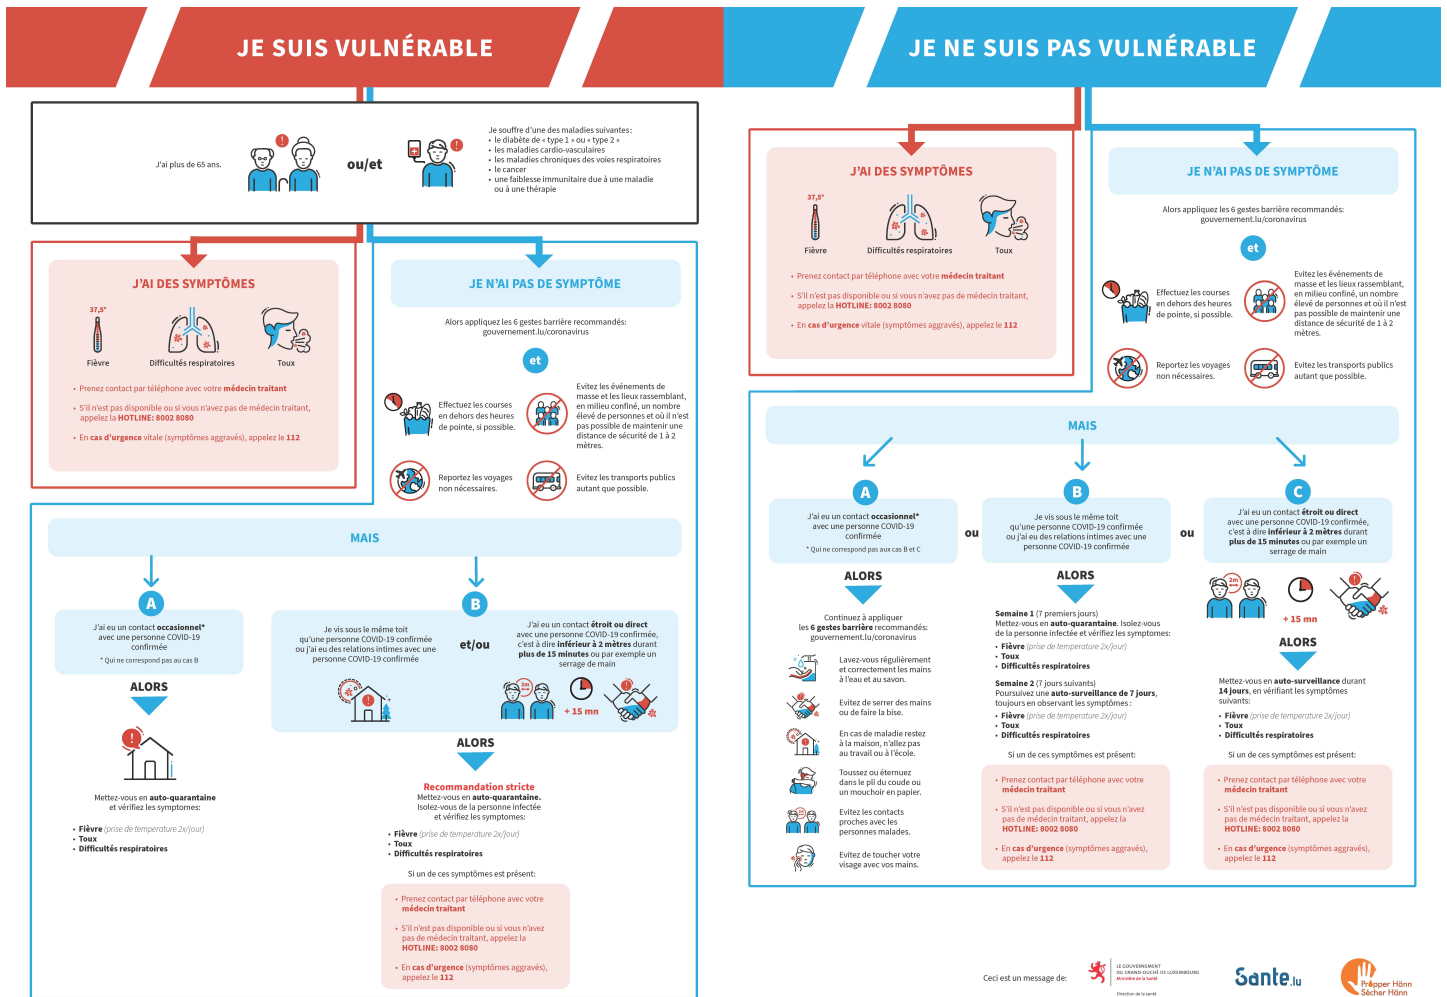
JE SUIS VULNÉRABLE

J'ai plus de 65 ans.

ou/et

Je souffre d'une des maladies suivantes :
• le diabète de « type 1 » ou « type 2 »
• les maladies cardio-vasculaires
• les maladies chroniques des voies respiratoires
• le cancer
• une faiblesse immunitaire due à une maladie ou à une thérapie

J'AI DES SYMPTÔMES

37,5°
Fièvre
Difficultés respiratoires
Toux

• Prenez contact par téléphone avec votre médecin traitant
• S'il n'est pas disponible ou si vous n'avez pas de médecin traitant, appelez la HOTLINE: 8002 8080
• En cas d'urgence vitale (symptômes aggravés), appelez le 112

JE N'AI PAS DE SYMPTÔME

Alors appliquez les 6 gestes barrière recommandés: gouvernement.lu/coronavirus

et

Effectuez les courses en dehors des heures de pointe, si possible.

Evitez les événements de masse et les lieux rassemblant, en milieu confiné, un nombre élevé de personnes et où il n'est pas possible de maintenir une distance de sécurité de 1 à 2 mètres.

Reportez les voyages non nécessaires.

Evitez les transports publics autant que possible.

MAIS

A
J'ai eu un contact occasionnel* avec une personne COVID-19 confirmée
* Qui ne correspond pas au cas B

ALORS

Mettez-vous en auto-quarantaine et vérifiez les symptômes:
• Fièvre (prise de temperature 2x/jour)
• Toux
• Difficultés respiratoires

B
Je vis sous le même toit qu'une personne COVID-19 confirmée ou j'ai eu des relations intimes avec une personne COVID-19 confirmée

et/ou

J'ai eu un contact étroit ou direct avec une personne COVID-19 confirmée, c'est à dire inférieur à 2 mètres durant plus de 15 minutes ou par exemple un serrage de main

2m
+ 15 mn

ALORS

Recommandation stricte
Mettez-vous en auto-quarantaine.
Isolez-vous de la personne infectée et vérifiez les symptômes:
• Fièvre (prise de temperature 2x/jour)
• Toux
• Difficultés respiratoires

Si un de ces symptômes est présent:

• Prenez contact par téléphone avec votre médecin traitant
• S'il n'est pas disponible ou si vous n'avez pas de médecin traitant, appelez la HOTLINE: 8002 8080
• En cas d'urgence (symptômes aggravés), appelez le 112

JE NE SUIS PAS VULNÉRABLE

J'AI DES SYMPTÔMES

37,5°
Fièvre
Difficultés respiratoires
Toux

• Prenez contact par téléphone avec votre médecin traitant
• S'il n'est pas disponible ou si vous n'avez pas de médecin traitant, appelez la HOTLINE: 8002 8080
• En cas d'urgence vitale (symptômes aggravés), appelez le 112

JE N'AI PAS DE SYMPTÔME

Alors appliquez les 6 gestes barrière recommandés: gouvernement.lu/coronavirus

et

Effectuez les courses en dehors des heures de pointe, si possible.

Evitez les événements de masse et les lieux rassemblant, en milieu confiné, un nombre élevé de personnes et où il n'est pas possible de maintenir une distance de sécurité de 1 à 2 mètres.

Reportez les voyages non nécessaires.

Evitez les transports publics autant que possible.

MAIS

A
J'ai eu un contact occasionnel* avec une personne COVID-19 confirmée
* Qui ne correspond pas aux cas B et C

ou

B
Je vis sous le même toit qu'une personne COVID-19 confirmée ou j'ai eu des relations intimes avec une personne COVID-19 confirmée

ou

C
J'ai eu un contact étroit ou direct avec une personne COVID-19 confirmée, c'est à dire inférieur à 2 mètres durant plus de 15 minutes ou par exemple un serrage de main

ALORS

Continuez à appliquer les 6 gestes barrière recommandés: gouvernement.lu/coronavirus

Lavez-vous régulièrement et correctement les mains à l'eau et au savon.

Evitez de serrer des mains ou de faire la bise.

En cas de maladie restez à la maison, n'allez pas au travail ou à l'école.

Toussez ou éternuez dans le pli du coude ou un mouchoir en papier.

Evitez les contacts proches avec les personnes malades.

Evitez de toucher votre visage avec vos mains.

ALORS

Semaine 1 (7 premiers jours)
Mettez-vous en auto-quarantaine. Isolez-vous de la personne infectée et vérifiez les symptômes:
• Fièvre (prise de temperature 2x/jour)
• Toux
• Difficultés respiratoires

Semaine 2 (7 jours suivants)
Poursuivez une auto-surveillance de 7 jours, toujours en observant les symptômes :
• Fièvre (prise de temperature 2x/jour)
• Toux
• Difficultés respiratoires

Si un de ces symptômes est présent:

• Prenez contact par téléphone avec votre médecin traitant
• S'il n'est pas disponible ou si vous n'avez pas de médecin traitant, appelez la HOTLINE: 8002 8080
• En cas d'urgence (symptômes aggravés), appelez le 112

2m
+ 15 mn

ALORS

Mettez-vous en auto-surveillance durant 14 jours, en vérifiant les symptômes suivants:
• Fièvre (prise de temperature 2x/jour)
• Toux
• Difficultés respiratoires

Si un de ces symptômes est présent:

• Prenez contact par téléphone avec votre médecin traitant
• S'il n'est pas disponible ou si vous n'avez pas de médecin traitant, appelez la HOTLINE: 8002 8080
• En cas d'urgence (symptômes aggravés), appelez le 112

Ceci est un message de:
LE GOUVERNEMENT DU GRAND-DUCHÉ DE LUXEMBOURG
Ministère de la Santé
Direction de la santé
Sante.lu
Prpper Hänn Sëcher Hänn